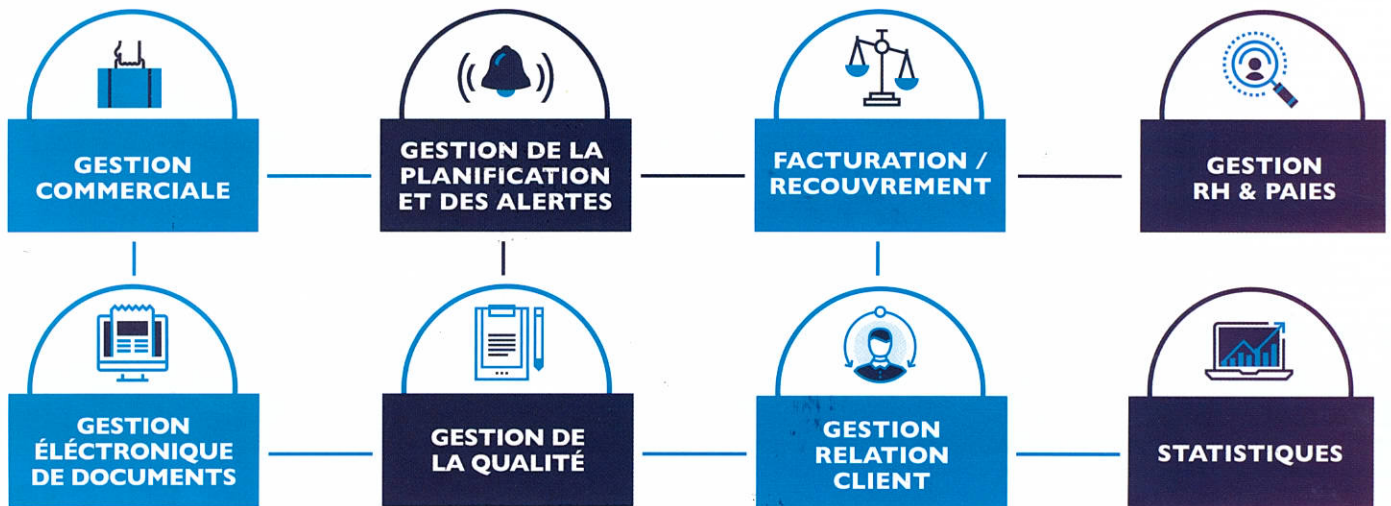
GESTION COMMERCIALE

GESTION DE LA PLANIFICATION ET DES ALERTES

FACTURATION / RECOUVREMENT

GESTION RH & PAIES

GESTION ÉLECTRONIQUE DE DOCUMENTS

GESTION DE LA QUALITÉ

GESTION RELATION CLIENT

STATISTIQUES